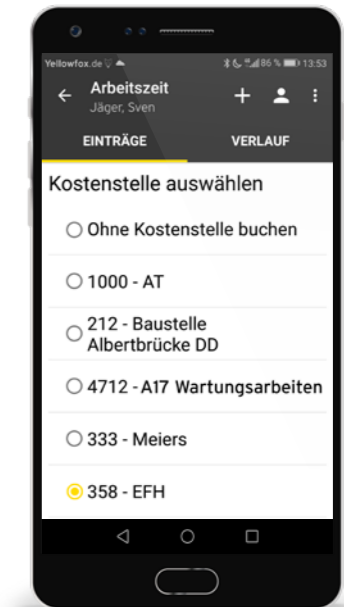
Yellowfox.de 86 % 13:53

Arbeitszeit
Jäger, Sven

EINTRÄGE

VERLAUF

Kostenstelle auswählen

Ohne Kostenstelle buchen

1000 - AT

212 - Baustelle Albertbrücke DD

4712 - A17 Wartungsarbeiten

333 - Meiers

358 - EFH